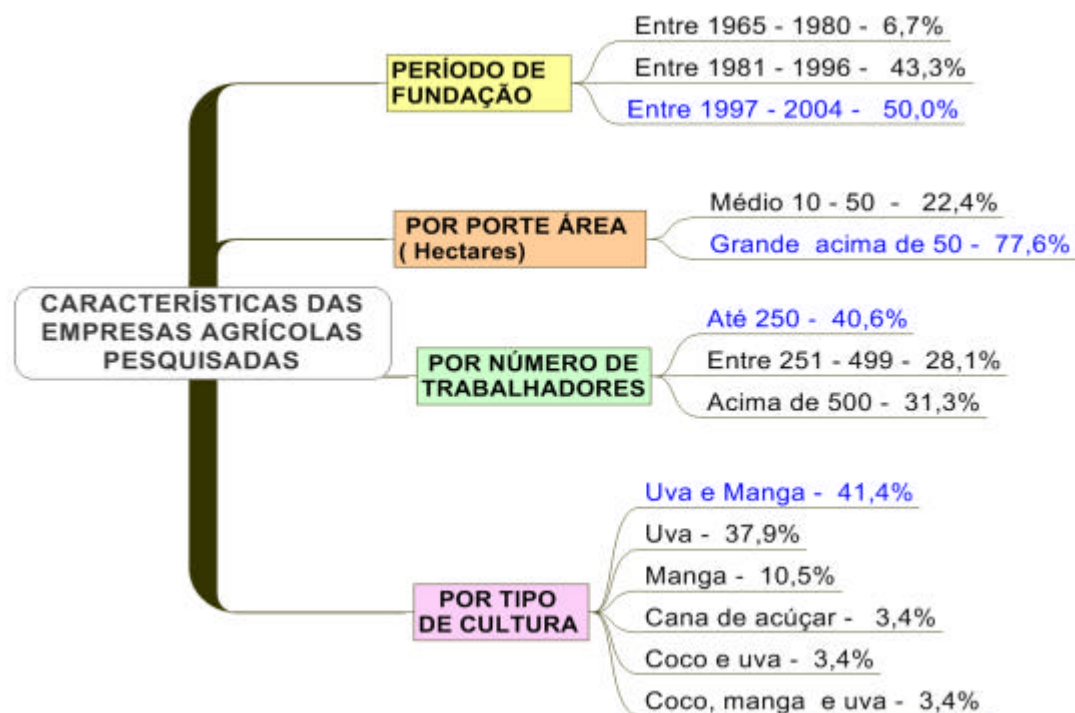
CARACTERÍSTICAS DAS EMPRESAS AGRÍCOLAS PESQUISADAS

PERÍODO DE FUNDAÇÃO

Entre 1965 - 1980 - 6,7%

Entre 1981 - 1996 - 43,3%

Entre 1997 - 2004 - 50,0%

POR PORTE ÁREA ( Hectares)

Médio 10 - 50 - 22,4%

Grande acima de 50 - 77,6%

POR NÚMERO DE TRABALHADORES

Até 250 - 40,6%

Entre 251 - 499 - 28,1%

Acima de 500 - 31,3%

POR TIPO DE CULTURA

Uva e Manga - 41,4%

Uva - 37,9%

Manga - 10,5%

Cana de acúçar - 3,4%

Coco e uva - 3,4%

Coco, manga e uva - 3,4%